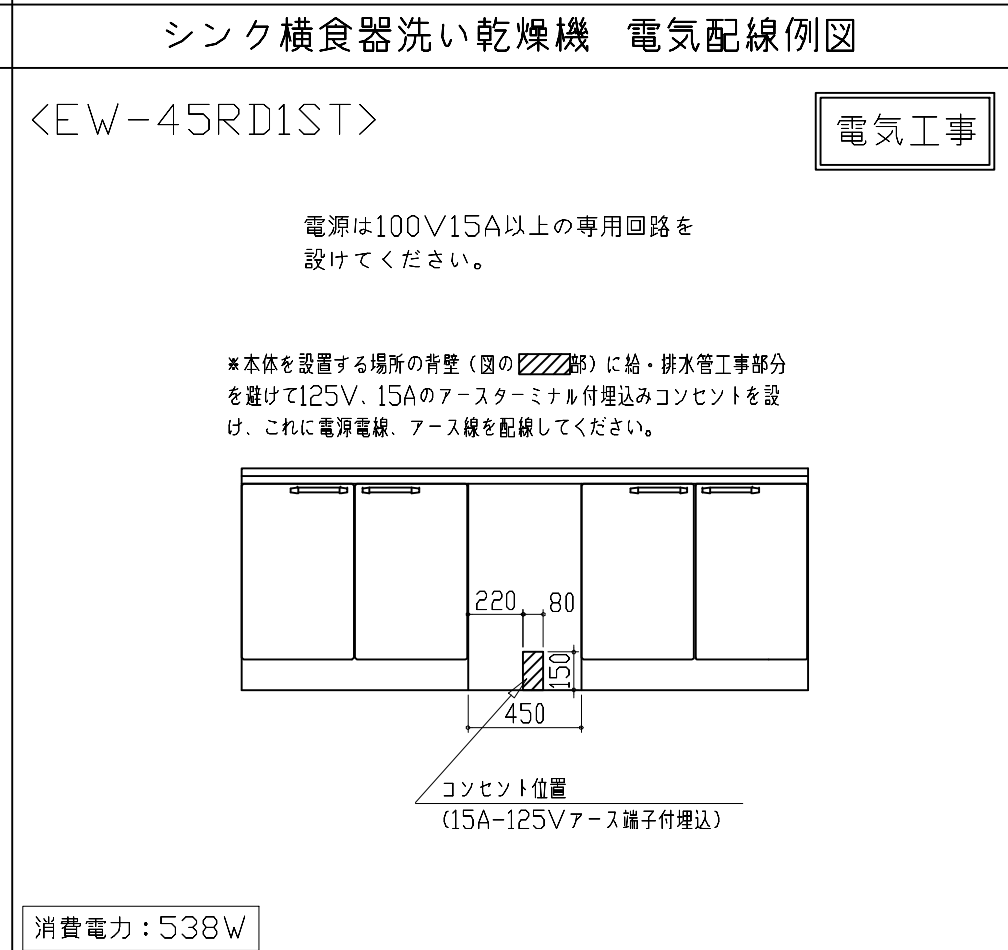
シンク横食器洗い乾燥機　電気配線例図

<EW-45RD1ST>

電気工事

電源は100V15A以上の専用回路を設けてください。

※本体を設置する場所の背壁（図の部）に給・排水管工事部分を避けて125V、15Aのアースターミナル付埋込みコンセントを設け、これに電源電線、アース線を配線してください。

220
80
150
450

コンセント位置
（15A-125Vアース端子付埋込）

消費電力：538W